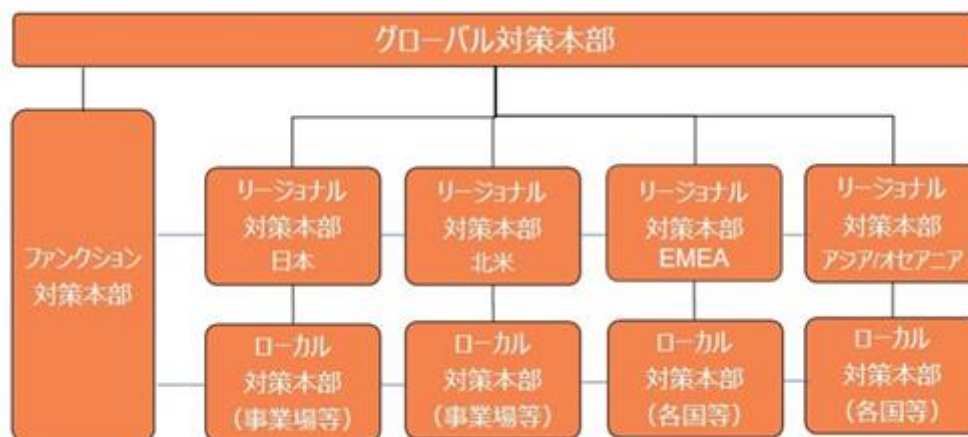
グローバル対策本部

ファンクション
対策本部

リージョナル
対策本部
日本

リージョナル
対策本部
北米

リージョナル
対策本部
EMEA

リージョナル
対策本部
アジア/オセアニア

ローカル
対策本部
（事業場等）

ローカル
対策本部
（事業場等）

ローカル
対策本部
（各国等）

ローカル
対策本部
（各国等）